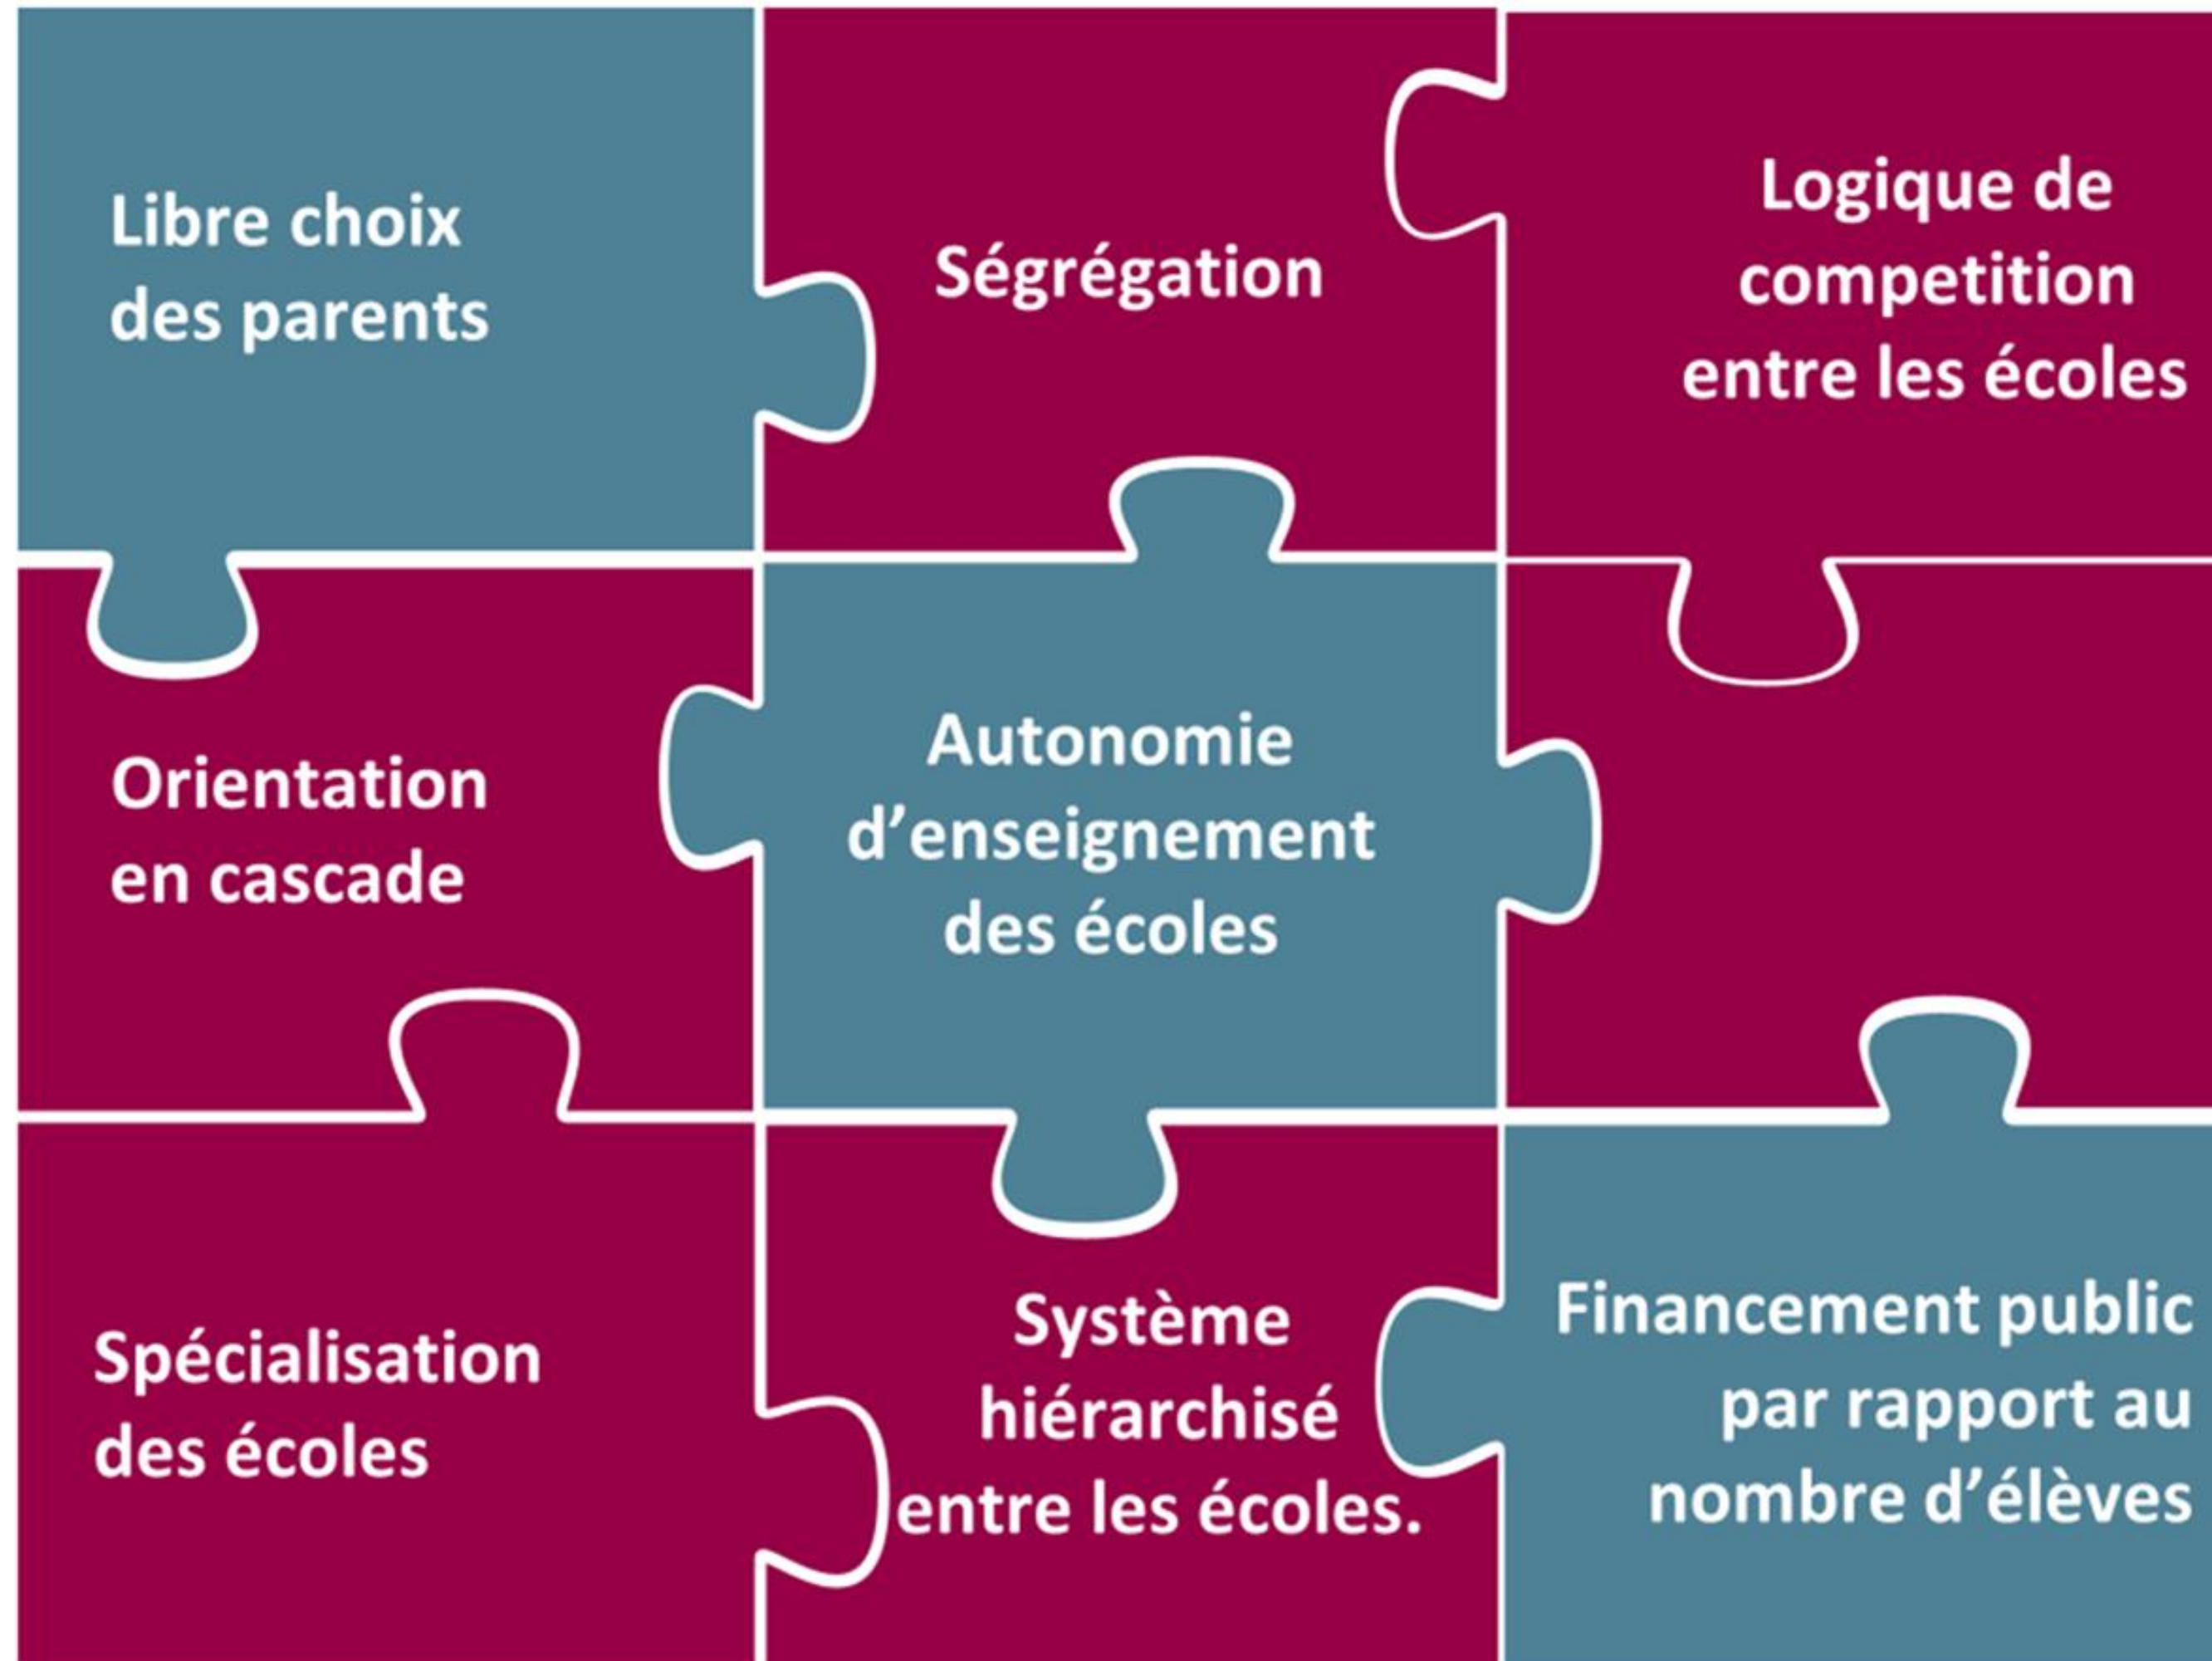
Libre choix des parents

Ségrégation

Logique de competition entre les écoles

Orientation en cascade

Autonomie d'enseignement des écoles

Spécialisation des écoles

Système hiérarchisé entre les écoles.

Financement public par rapport au nombre d'élèves